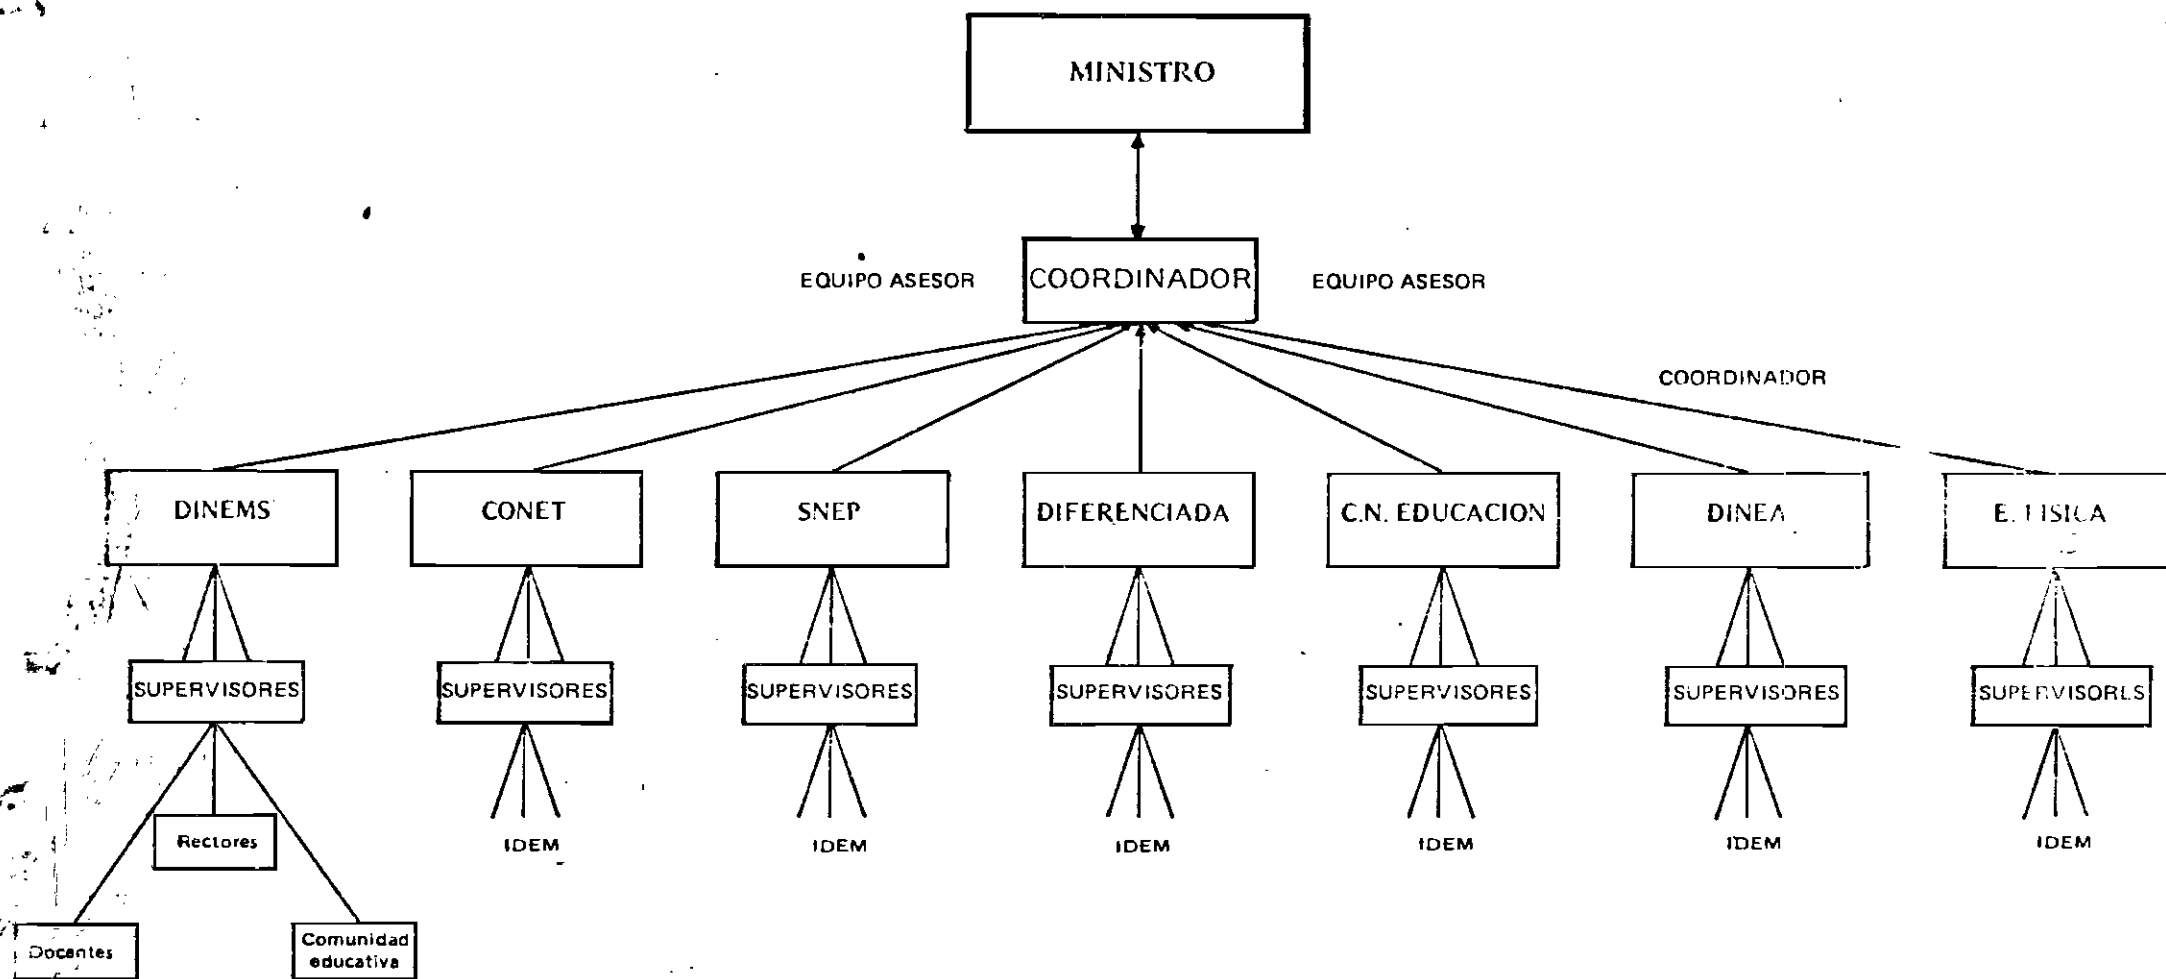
MINISTRO

EQUIPO ASESOR

COORDINADOR

EQUIPO ASESOR

COORDINADOR

DINEMS

CONET

SNEP

DIFERENCIADA

C.N. EDUCACION

DINEA

E. FISICA

SUPERVISORES

SUPERVISORES

SUPERVISORES

SUPERVISORES

SUPERVISORES

SUPERVISORES

SUPERVISORES

Rectores

Docentes

Comunidad educativa

IDEM

IDEM

IDEM

IDEM

IDEM

IDEM